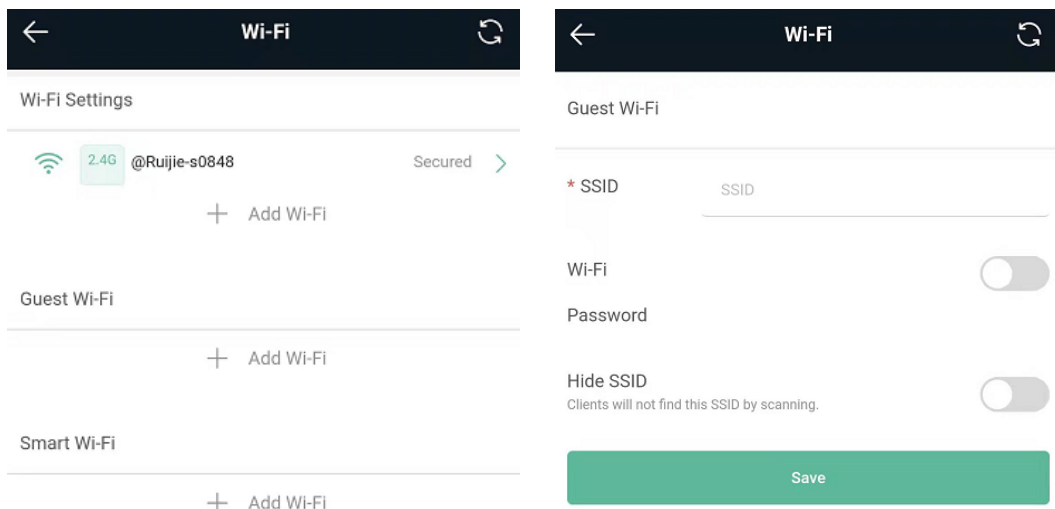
Wi-Fi

Wi-Fi Settings

2.4G @Ruijie-s0848 Secured

+ Add Wi-Fi

Guest Wi-Fi

+ Add Wi-Fi

Smart Wi-Fi

+ Add Wi-Fi

Wi-Fi

Guest Wi-Fi

* SSID

SSID

Wi-Fi Password

Hide SSID

Clients will not find this SSID by scanning.

Save